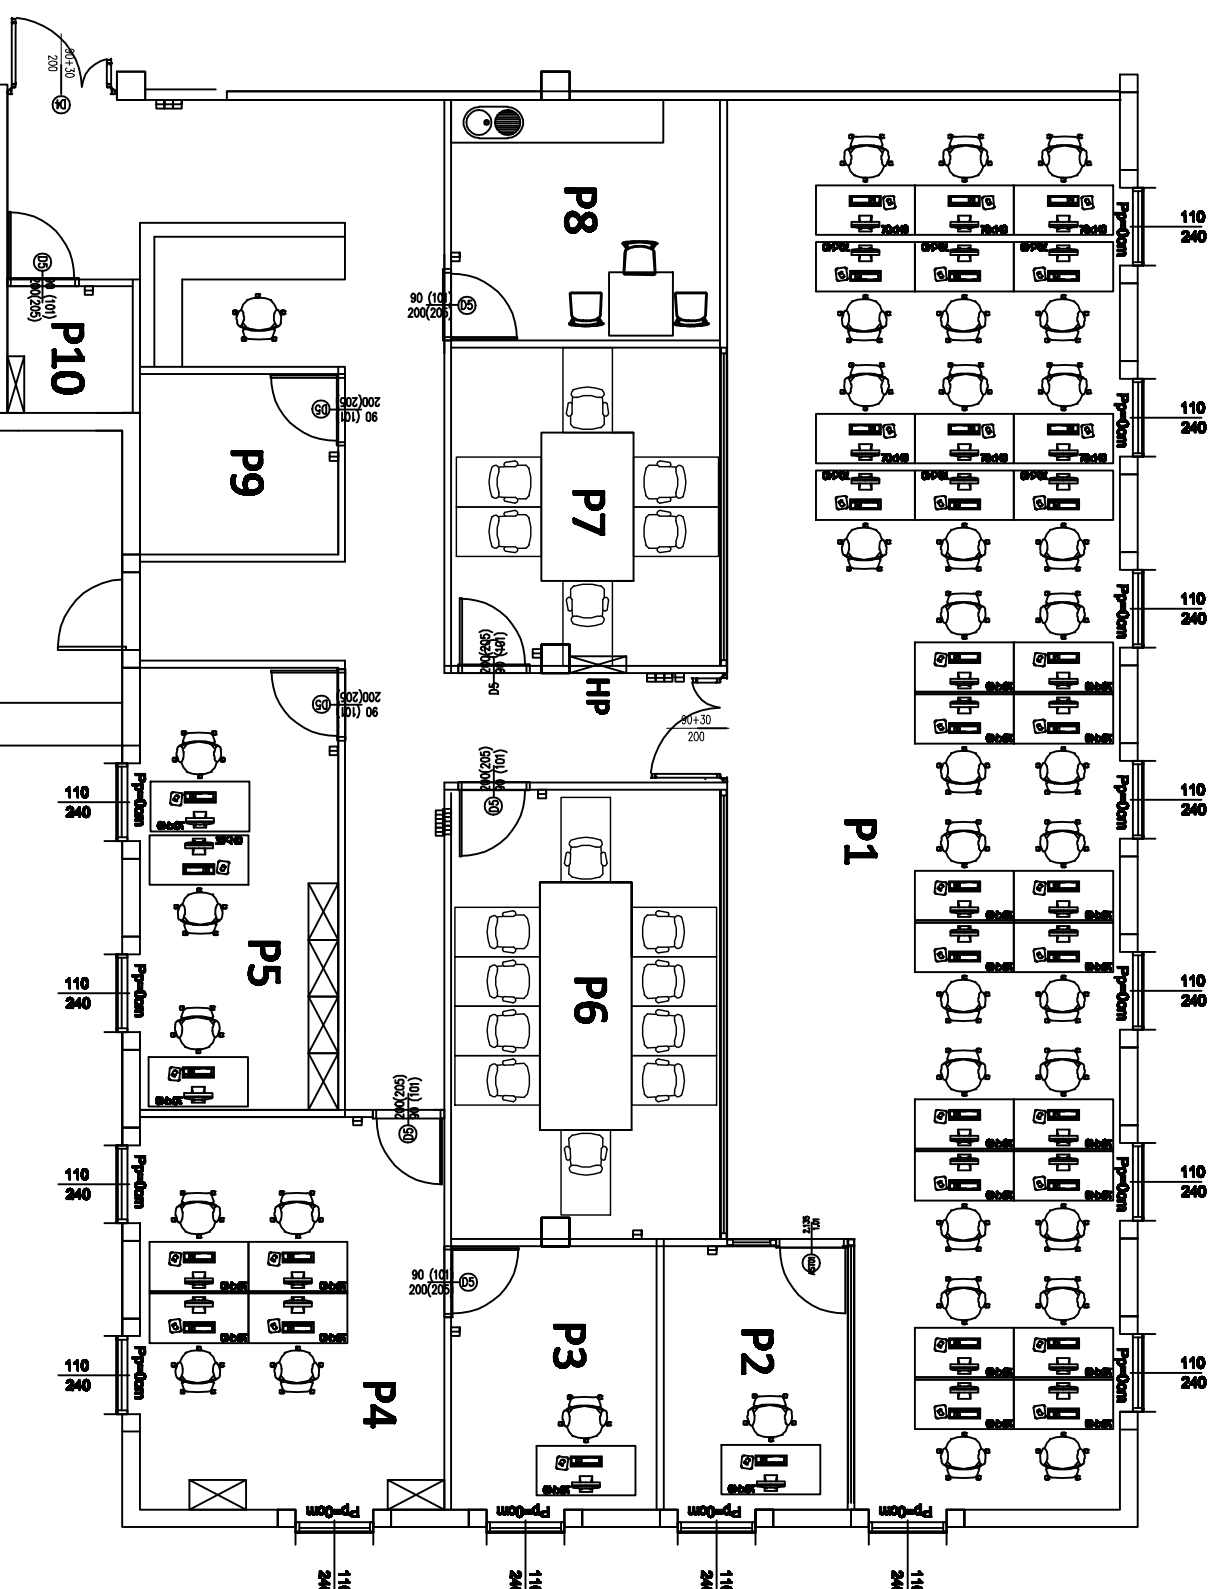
90+30
200
D1
P8
D5
90 (101)
200(205)
P10
D5
90 (101)
200(205)
P9
90 (101)
200(205)
D5
P7
D5
200(205)
90 (101)
HP
D5
90 (101)
200(205)
90+30
200
200(205)
90 (101)
D5
P1
110
240
Pp=0cm
110
240
Pp=0cm
110
240
Pp=0cm
110
240
Pp=0cm
110
240
Pp=0cm
110
240
Pp=0cm
110
240
Pp=0cm
110
240
Pp=0cm
P5
110
240
Pp=0cm
P6
200(205)
90 (101)
D5
110
240
Pp=0cm
110
240
Pp=0cm
90 (101)
200(205)
D5
P3
P2
P4
Pp=0cm
110
240
Pp=0cm
110
240
Pp=0cm
110
240
Pp=0cm
110
240